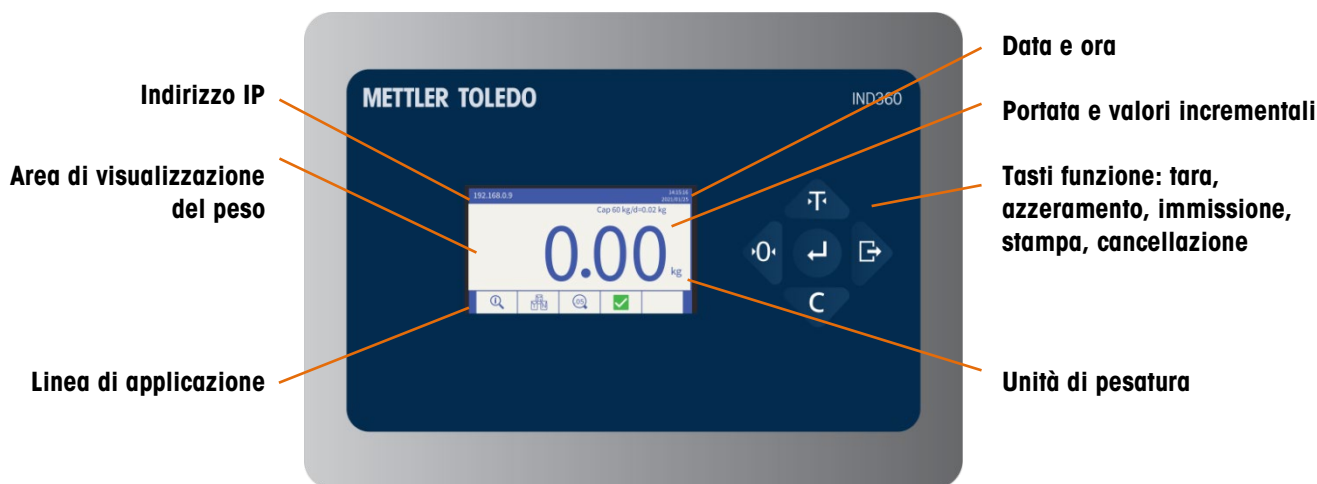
Indirizzo IP

Area di visualizzazione del peso

Linea di applicazione

METTLER TOLEDO

IND360

192.168.0.9

14:15:16
2015/01/15

Cap 60 kg/d=0.02 kg

0.00 kg

·T·

·0·

C

Data e ora

Portata e valori incrementali

Tasti funzione: tara, azzeramento, immissione, stampa, cancellazione

Unità di pesatura